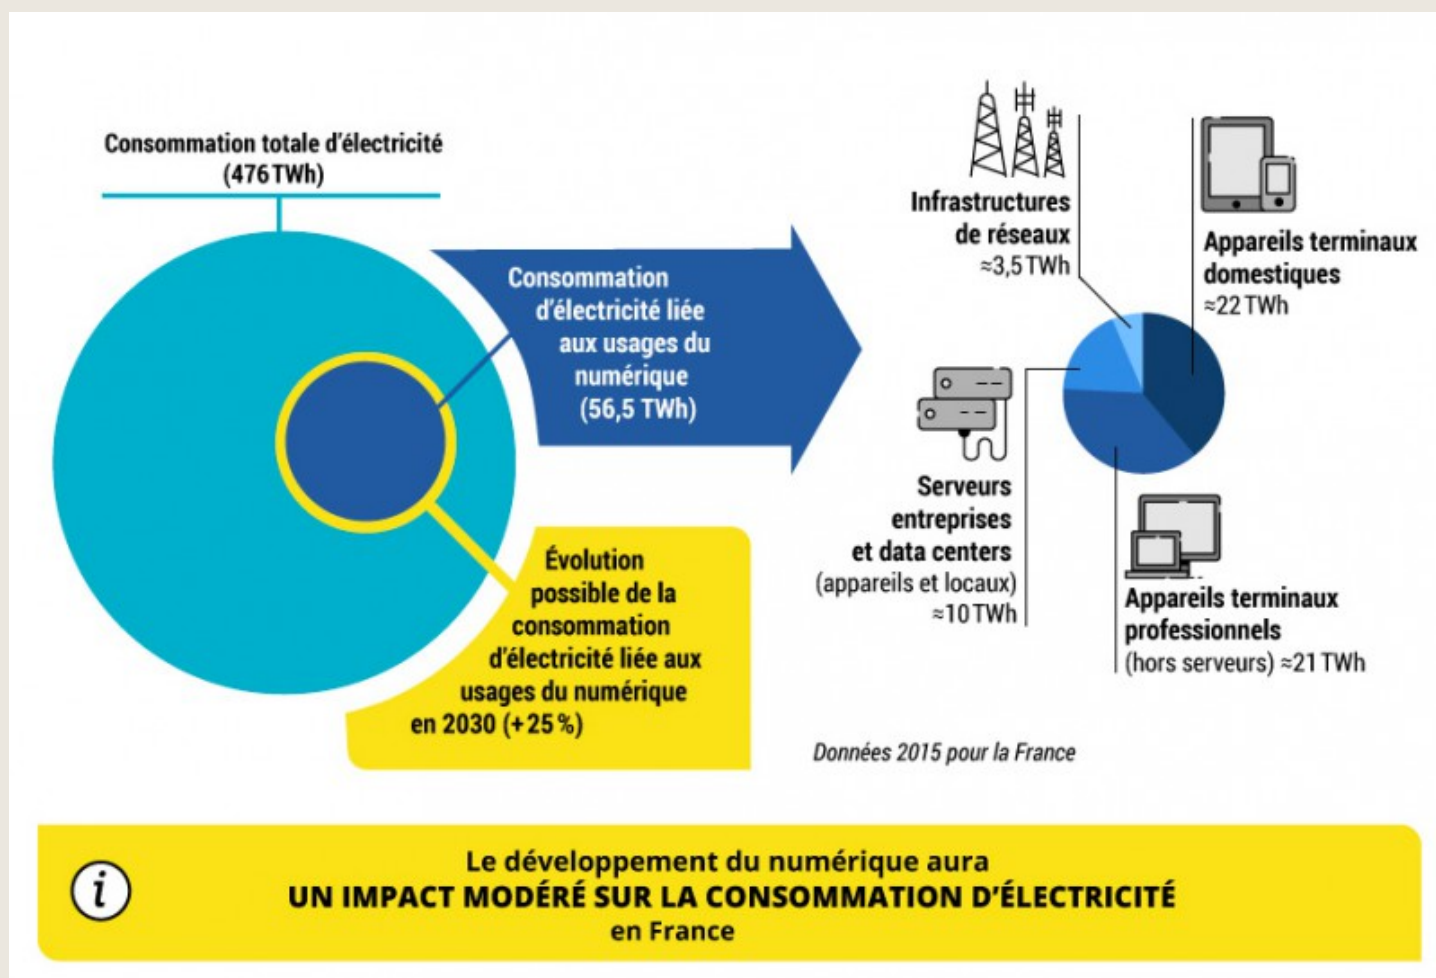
Consommation totale d'électricité (476 TWh)

Consommation d'électricité liée aux usages du numérique (56,5 TWh)

Évolution possible de la consommation d'électricité liée aux usages du numérique en 2030 (+25 %)

Infrastructures de réseaux ≈3,5 TWh

Appareils terminaux domestiques ≈22 TWh

Serveurs entreprises et data centers (appareils et locaux) ≈10 TWh

Appareils terminaux professionnels (hors serveurs) ≈21 TWh

Données 2015 pour la France

i

Le développement du numérique aura UN IMPACT MODÉRÉ SUR LA CONSOMMATION D'ÉLECTRICITÉ en France